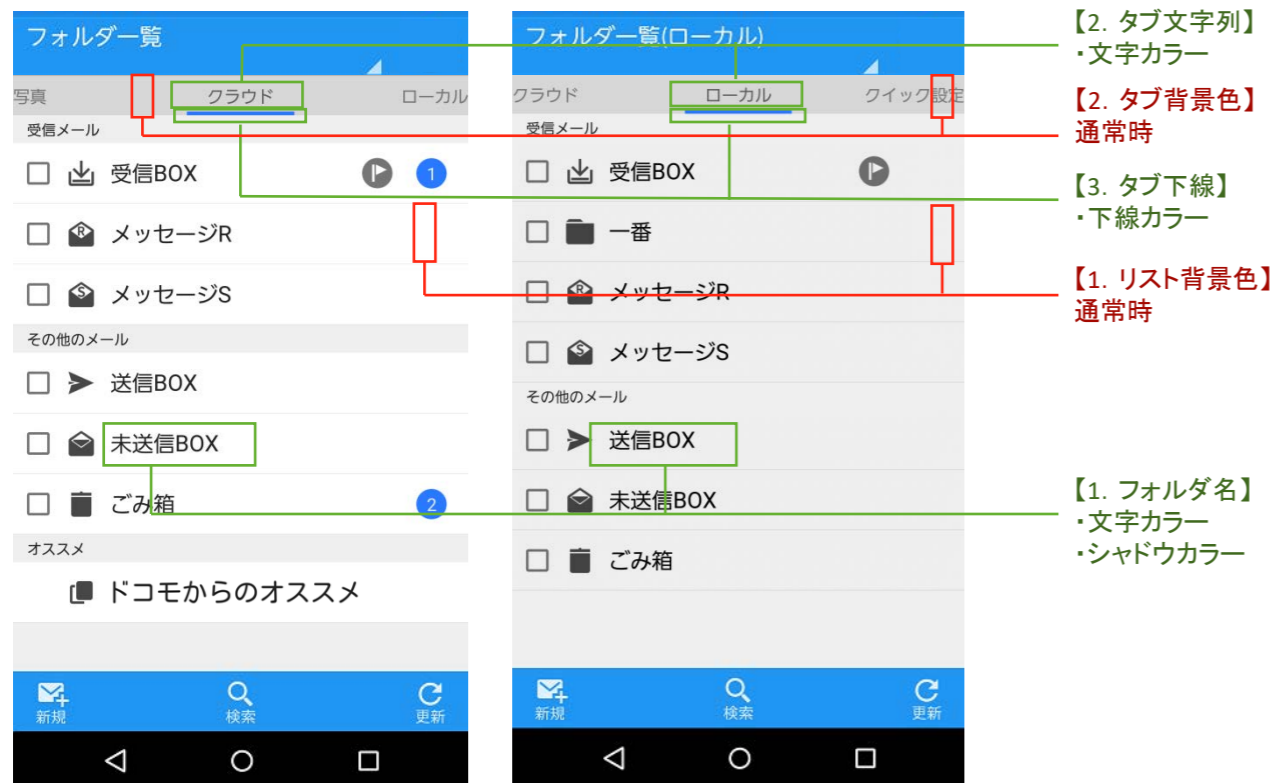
フォルダー覧

写真 クラウド ローカル

受信メール

受信BOX 1

メッセージR

メッセージS

その他のメール

送信BOX

未送信BOX

ごみ箱 2

オススメ

ドコモからのオススメ

新規 検索 更新

フォルダー覧(ローカル)

クラウド ローカル クイック設定

受信メール

受信BOX

一番

メッセージR

メッセージS

その他のメール

送信BOX

未送信BOX

ごみ箱

新規 検索 更新

【2. タブ文字列】
・文字カラー

【2. タブ背景色】
通常時

【3. タブ下線】
・下線カラー

【1. リスト背景色】
通常時

【1. フォルダ名】
・文字カラー
・シャドウカラー